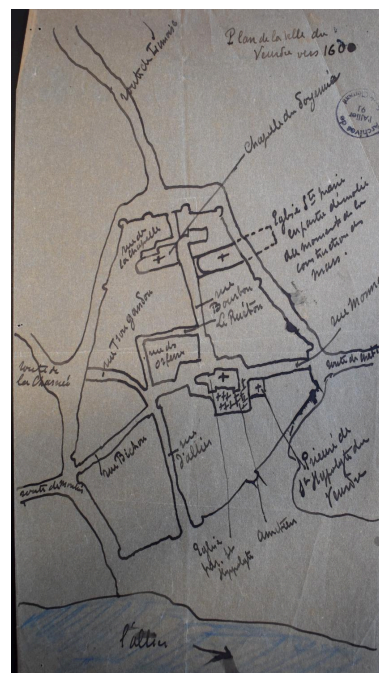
Plan de la ville du Veurdre vers 1600

route de Tronçais

Chapelle du Doyenné

Eglise St Marie en partie démolie au moment de la construction des murs.

rue de la Chapelle

rue Tranganton

rue Bourbon

La Ruchon

rue du Moulin

route de Lurcy

rue des orfèvres

route de Ste Chaussée

route de St Cyr

rue Pichon

rue Tallin

Prieuré de St Hippolyte du Veurdre

Eglise paroissiale St Hippolyte

Cimetière

L'Allier

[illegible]